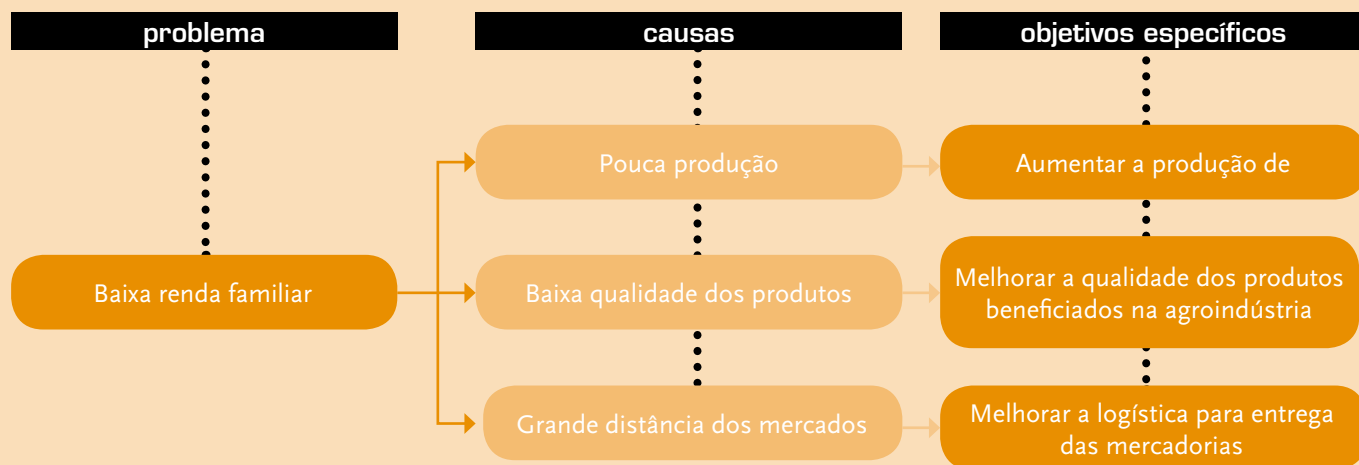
problema

causas

objetivos específicos

Baixa renda familiar

Pouca produção

Baixa qualidade dos produtos

Grande distância dos mercados

Aumentar a produção de

Melhorar a qualidade dos produtos beneficiados na agroindústria

Melhorar a logística para entrega das mercadorias